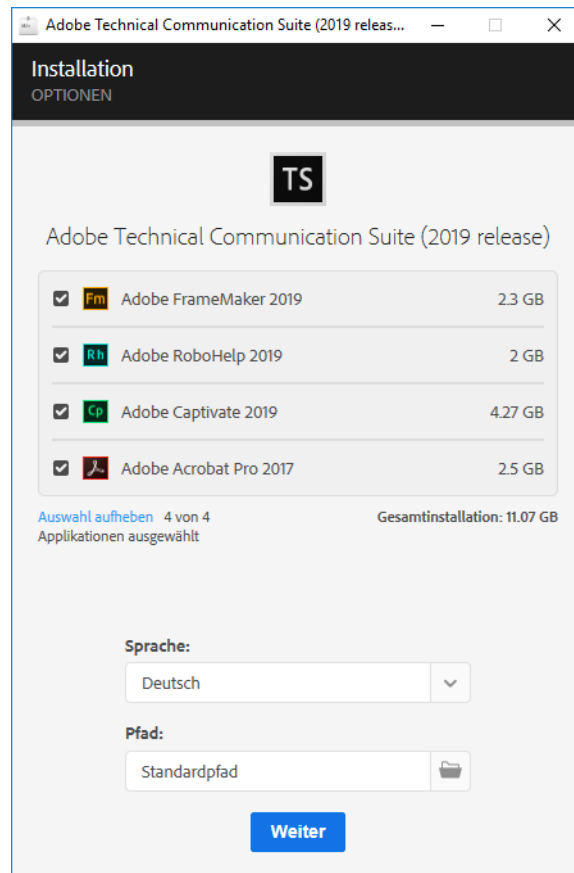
Adobe Technical Communication Suite (2019 releas...

Installation
OPTIONEN

TS

Adobe Technical Communication Suite (2019 release)

Fm Adobe FrameMaker 2019 2.3 GB

Rh Adobe RoboHelp 2019 2 GB

Cp Adobe Captivate 2019 4.27 GB

Adobe Acrobat Pro 2017 2.5 GB

Auswahl aufheben 4 von 4 Applikationen ausgewählt

Gesamtinstallation: 11.07 GB

Sprache:

Deutsch

Pfad:

Standardpfad

Weiter